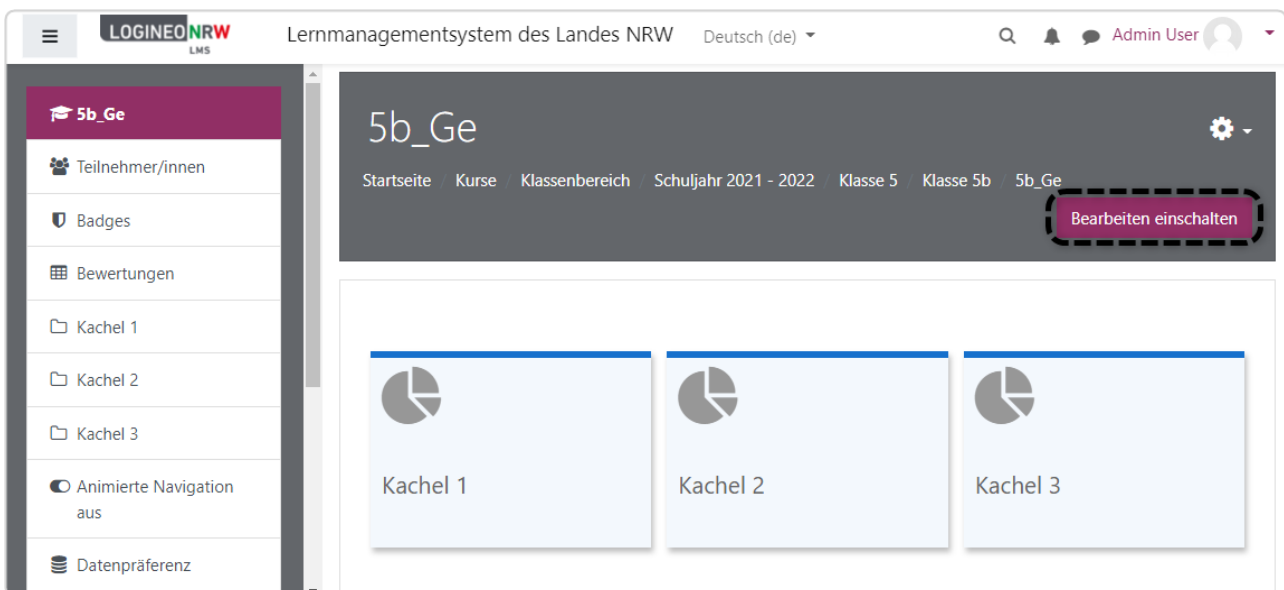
LOGINEO NRW
LMS

Lernmanagementsystem des Landes NRW

Deutsch (de)

Admin User

5b_Ge

Teilnehmer/innen

Badges

Bewertungen

Kachel 1

Kachel 2

Kachel 3

Animierte Navigation aus

Datenpräferenz

5b_Ge

Startseite / Kurse / Klassenbereich / Schuljahr 2021 - 2022 / Klasse 5 / Klasse 5b / 5b_Ge

Bearbeiten einschalten

Kachel 1

Kachel 2

Kachel 3